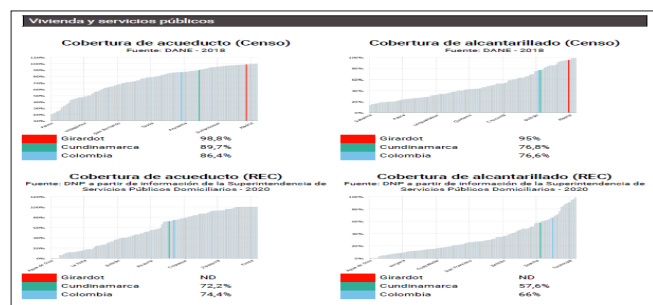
Vivienda y servicios públicos

Cobertura de acueducto (Censo)
Fuente: DANE - 2018

| | |
|---|---|
| Girardot | 98,8% |
| Cundinamarca | 89,7% |
| Colombia | 86,4% |

Cobertura de alcantarillado (Censo)
Fuente: DANE - 2018

| | |
|---|---|
| Girardot | 95% |
| Cundinamarca | 76,8% |
| Colombia | 76,6% |

Cobertura de acueducto (REC)
Fuente: DNP a partir de información de la Superintendencia de Servicios Públicos Domiciliarios - 2020

| | |
|---|---|
| Girardot | ND |
| Cundinamarca | 72,2% |
| Colombia | 74,4% |

Cobertura de alcantarillado (REC)
Fuente: DNP a partir de información de la Superintendencia de Servicios Públicos Domiciliarios - 2020

| | |
|---|---|
| Girardot | ND |
| Cundinamarca | 57,6% |
| Colombia | 66% |